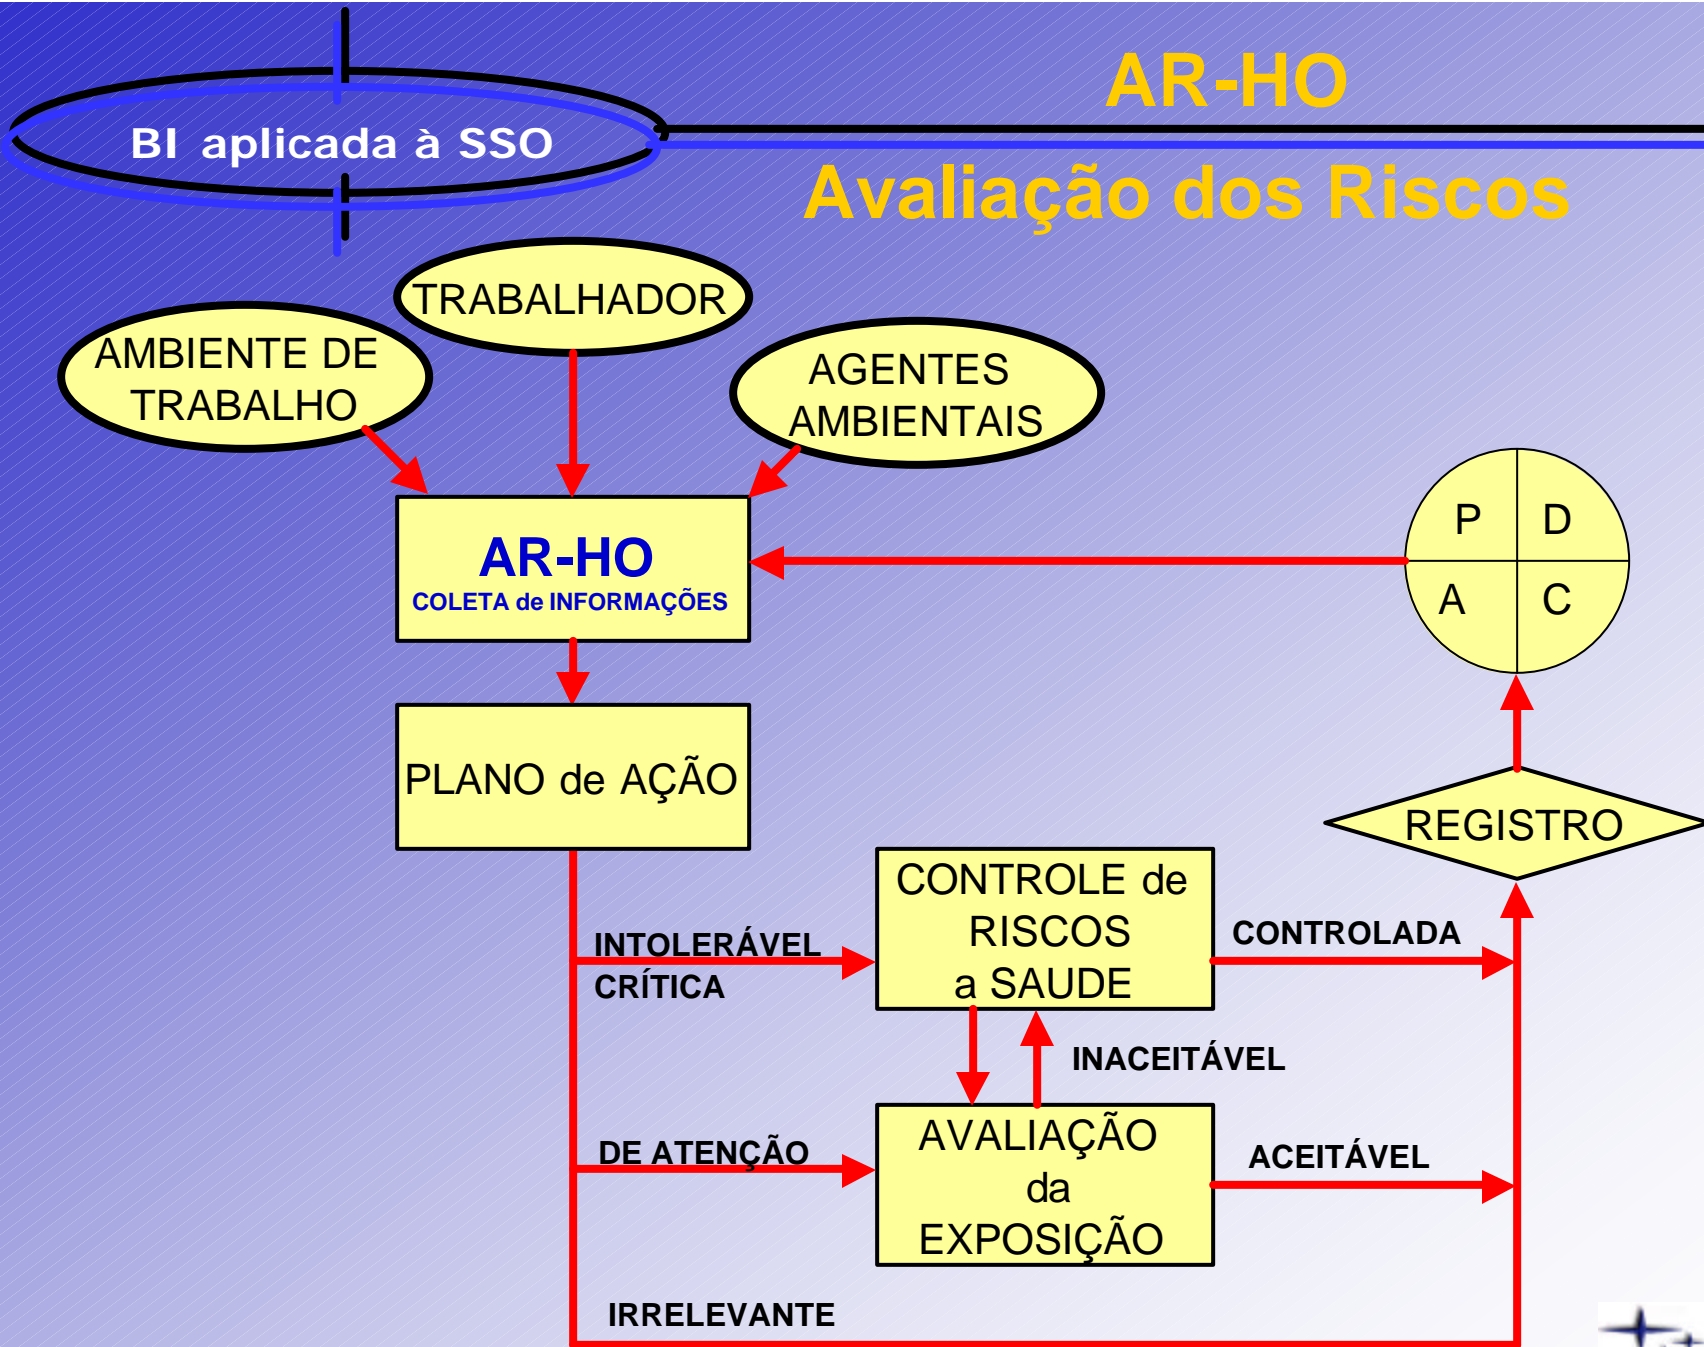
BI aplicada à SSO

AR-HO

Avaliação dos Riscos

TRABALHADOR

AMBIENTE DE TRABALHO

AGENTES AMBIENTAIS

AR-HO
COLETA de INFORMAÇÕES

P D
A C

PLANO de AÇÃO

REGISTRO

CONTROLE de RISCOS a SAUDE

INTOLERÁVEL
CRÍTICA

CONTROLADA

INACEITÁVEL

DE ATENÇÃO

AVALIAÇÃO da EXPOSIÇÃO

ACEITÁVEL

IRRELEVANTE